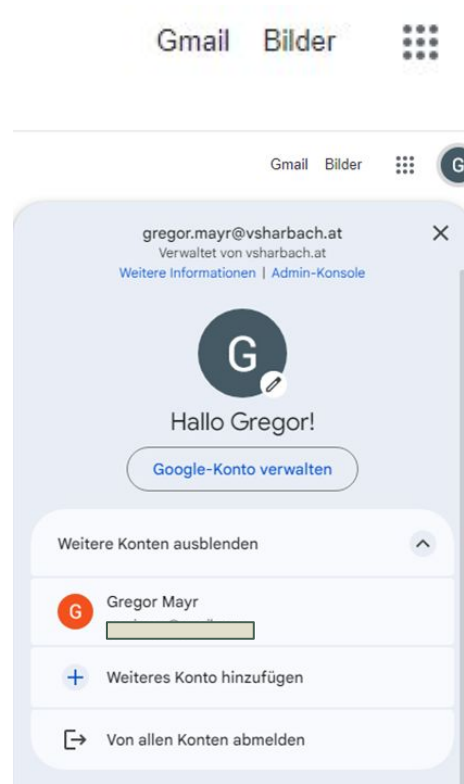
Gmail Bilder

Gmail Bilder

G

gregor.mayr@vsharbach.at
Verwaltet von vsharbach.at
Weitere Informationen | Admin-Konsole

×

G

Hallo Gregor!

Google-Konto verwalten

Weitere Konten ausblenden

G Gregor Mayr
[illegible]

+ Weiteres Konto hinzufügen

Von allen Konten abmelden